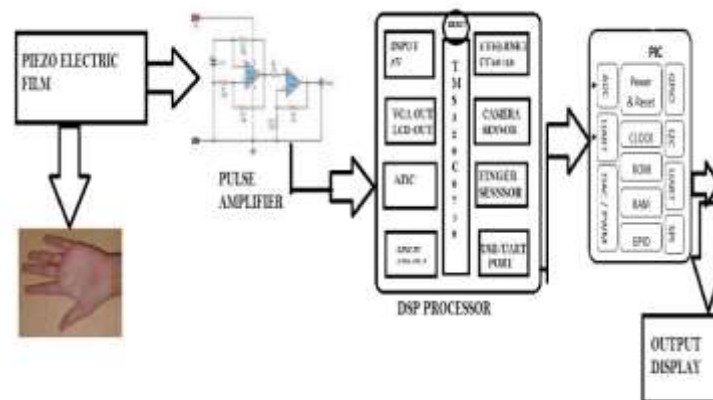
PIEZO ELECTRIC FILM

PULSE AMPLIFIER

INPUT AV

VGA OUT LCD OUT

ADC

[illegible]

TMS320C6713

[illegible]

CAMERA SENSOR

FINGER SENSSOR

USB/UART PORT

DSP PROCESSOR

PIC

ADC

UART

DAC / PWM

Power & Reset

CLOCK

ROM

RAM

EPID

GPIO

I2C

UART

SPI

OUTPUT DISPLAY